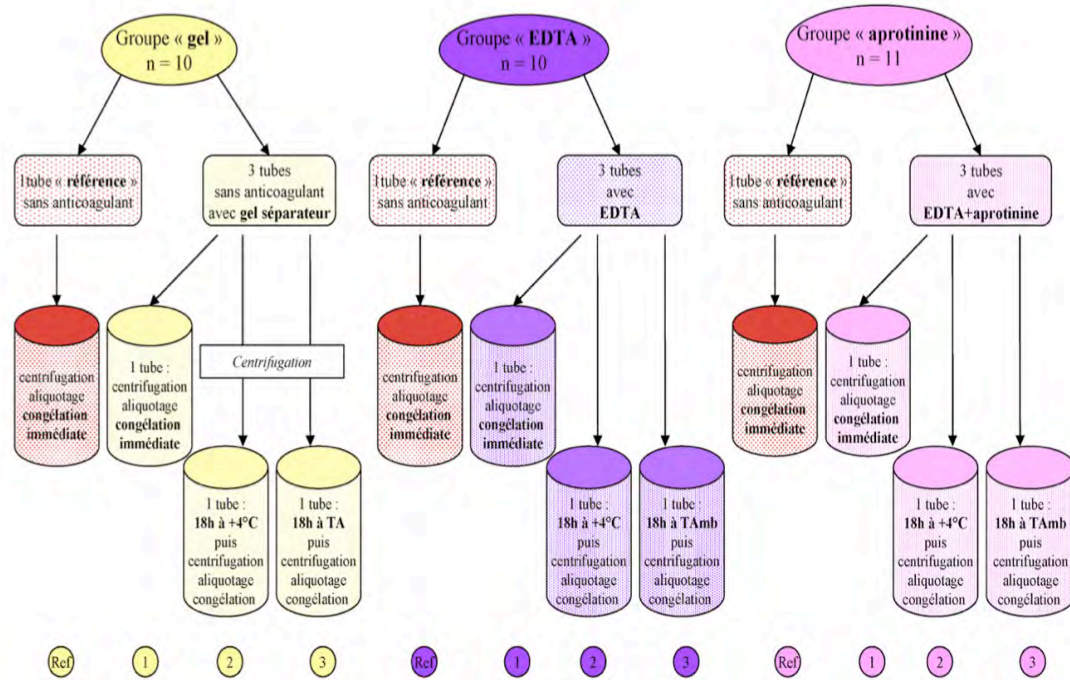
Groupe « gel »
n = 10

1tube « référence » sans anticoagulant

3 tubes sans anticoagulant avec gel séparateur

centrifugation aliquotage congélation immédiate

1 tube : centrifugation aliquotage congélation immédiate

Centrifugation

1 tube : 18h à +4°C puis centrifugation aliquotage congélation

1 tube : 18h à TA puis centrifugation aliquotage congélation

Groupe « EDTA »
n = 10

1tube « référence » sans anticoagulant

3 tubes avec EDTA

centrifugation aliquotage congélation immédiate

1 tube : centrifugation aliquotage congélation immédiate

1 tube : 18h à +4°C puis centrifugation aliquotage congélation

1 tube : 18h à TAmb puis centrifugation aliquotage congélation

Groupe « aprotinine »
n = 11

1tube « référence » sans anticoagulant

3 tubes avec EDTA+aprotinine

centrifugation aliquotage congélation immédiate

1 tube : centrifugation aliquotage congélation immédiate

1 tube : 18h à +4°C puis centrifugation aliquotage congélation

1 tube : 18h à TAmb puis centrifugation aliquotage congélation

Ref 1 2 3 Ref 1 2 3 Ref 1 2 3